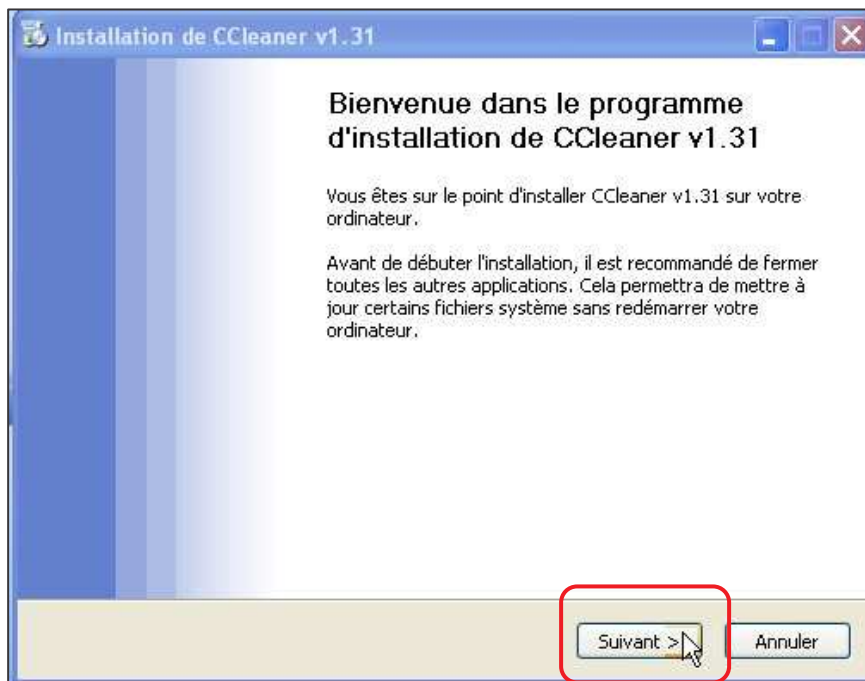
Installation de CCleaner v1.31

Bienvenue dans le programme d'installation de CCleaner v1.31

Vous êtes sur le point d'installer CCleaner v1.31 sur votre ordinateur.

Avant de débuter l'installation, il est recommandé de fermer toutes les autres applications. Cela permettra de mettre à jour certains fichiers système sans redémarrer votre ordinateur.

Suivant >

Annuler